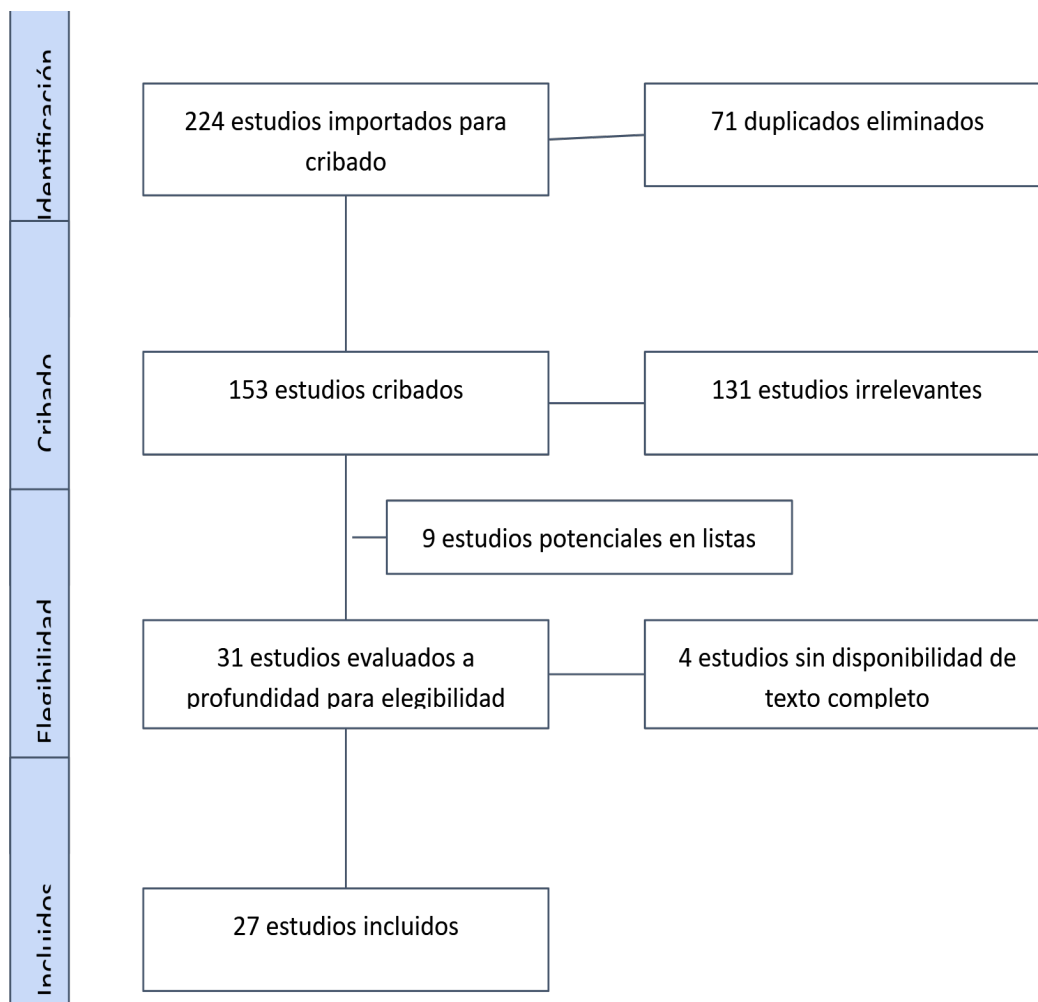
Identificación

224 estudios importados para cribado

71 duplicados eliminados

Cribado

153 estudios cribados

131 estudios irrelevantes

9 estudios potenciales en listas

Elegibilidad

31 estudios evaluados a profundidad para elegibilidad

4 estudios sin disponibilidad de texto completo

Incluidos

27 estudios incluidos